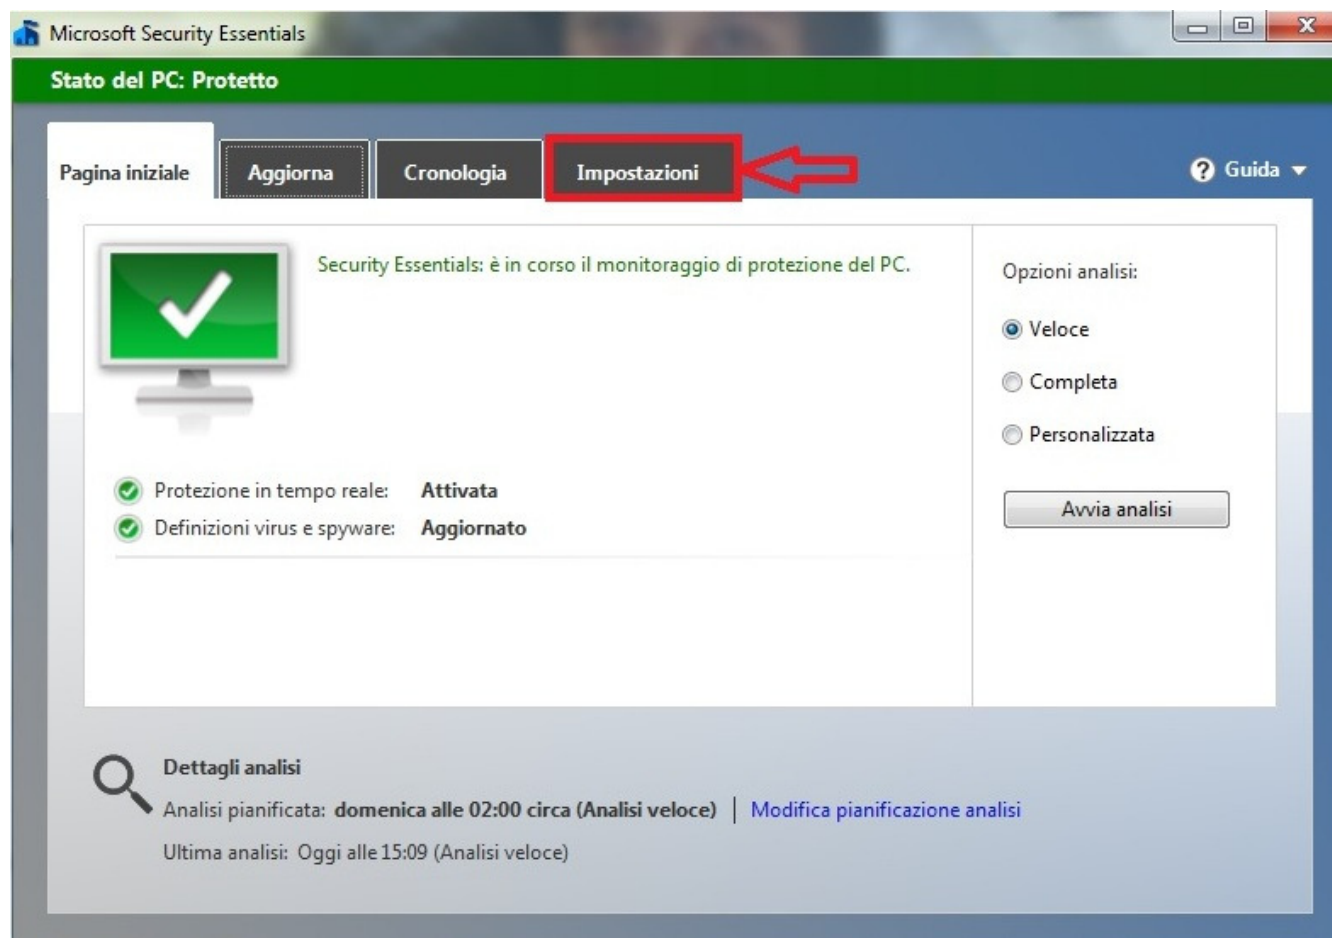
Microsoft Security Essentials

Stato del PC: Protetto

Pagina iniziale | Aggiorna | Cronologia | Impostazioni

Guida

Security Essentials: è in corso il monitoraggio di protezione del PC.

Protezione in tempo reale: Attivata
Definizioni virus e spyware: Aggiornato

Opzioni analisi:
Veloce
Completa
Personalizzata

Avvia analisi

Dettagli analisi
Analisi pianificata: domenica alle 02:00 circa (Analisi veloce) | Modifica pianificazione analisi
Ultima analisi: Oggi alle 15:09 (Analisi veloce)